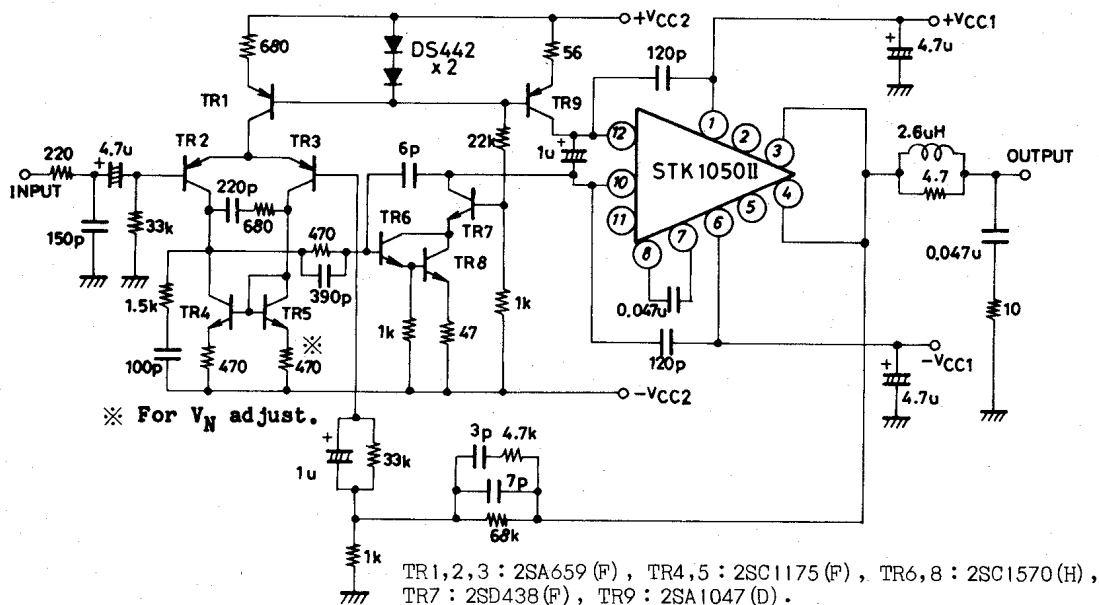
+$V_{CC2}$

680

DS442 x 2

56

120p

+$V_{CC1}$

4.7u

TR1

TR9

TR2

TR3

22k

1u

12

1

2

3

STK1050II

220

4.7u

INPUT

6p

10

2.6uH

OUTPUT

220p

680

11

4

4.7

150p

33k

470

TR6

TR7

5

6

TR8

0.047u

1.5k

TR4

TR5

390p

8

7

1k

100p

470

※

470

1k

47

0.047u

120p

$-V_{CC1}$

10

4.7u

$-V_{CC2}$

※ For $V_N$ adjust.

1u

33k

3p

4.7k

7p

68k

1k

TR1,2,3 : 2SA659(F), TR4,5 : 2SC1175(F), TR6,8 : 2SC1570(H), TR7 : 2SD438(F), TR9 : 2SA1047(D).